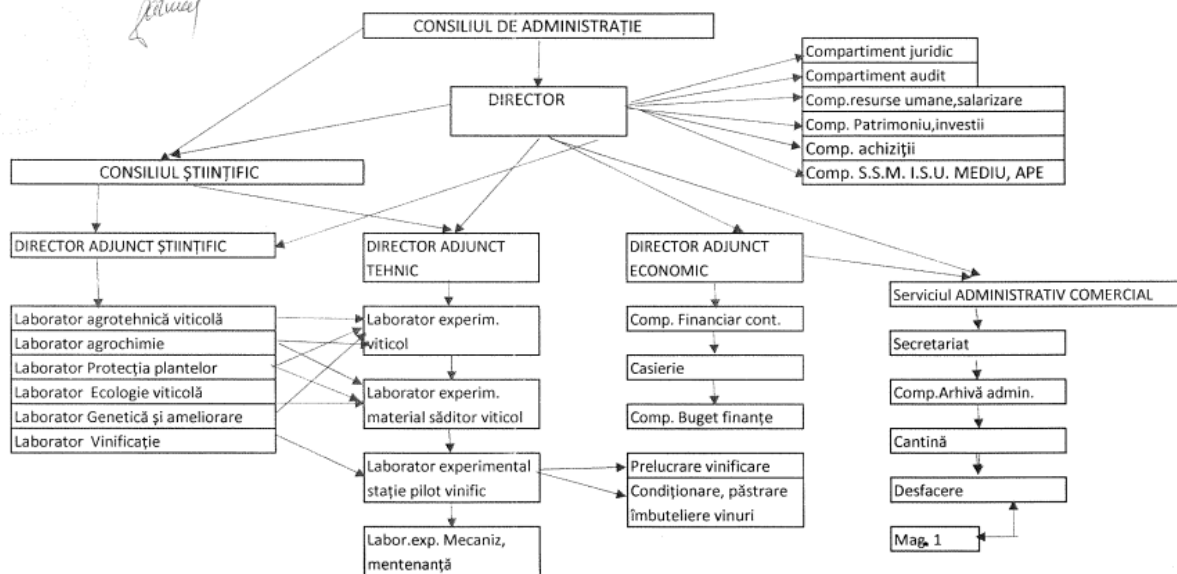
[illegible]

CONSILIUL DE ADMINISTRAȚIE

DIRECTOR

Compartiment juridic
Compartiment audit
Comp.resurse umane,salarizare
Comp. Patrimoniu,investii
Comp. achiziții
Comp. S.S.M. I.S.U. MEDIU, APE

CONSILIUL ȘTIINȚIFIC

DIRECTOR ADJUNCT ȘTIINȚIFIC

Laborator agrotehnică viticolă
Laborator agrochimie
Laborator Protecția plantelor
Laborator Ecologie viticolă
Laborator Genetică și ameliorare
Laborator Vinificație

DIRECTOR ADJUNCT TEHNIC

Laborator experim. viticol

Laborator experim. material săditor viticol

Laborator experimental stație pilot vinific

Labor.exp. Mecaniz, mentenanță

DIRECTOR ADJUNCT ECONOMIC

Comp. Financiar cont.

Casierie

Comp. Buget finanțe

Prelucrare vinificare

Condiționare, păstrare îmbuteliere vinuri

Serviciul ADMINISTRATIV COMERCIAL

Secretariat

Comp.Arhivă admin.

Cantină

Desfacere

Mag. 1